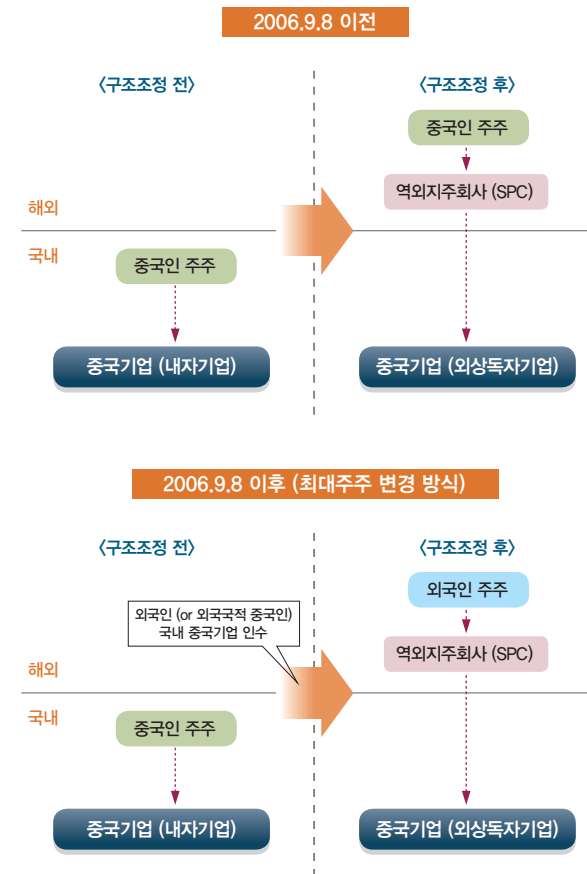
2006.9.8 이전

〈구조조정 전〉

〈구조조정 후〉

중국인 주주

역외지주회사 (SPC)

해외

국내

중국인 주주

중국기업 (내자기업)

중국기업 (외상독자기업)

2006.9.8 이후 (최대주주 변경 방식)

〈구조조정 전〉

〈구조조정 후〉

외국인 주주

외국인 (or 외국국적 중국인) 국내 중국기업 인수

역외지주회사 (SPC)

해외

국내

중국인 주주

중국기업 (내자기업)

중국기업 (외상독자기업)